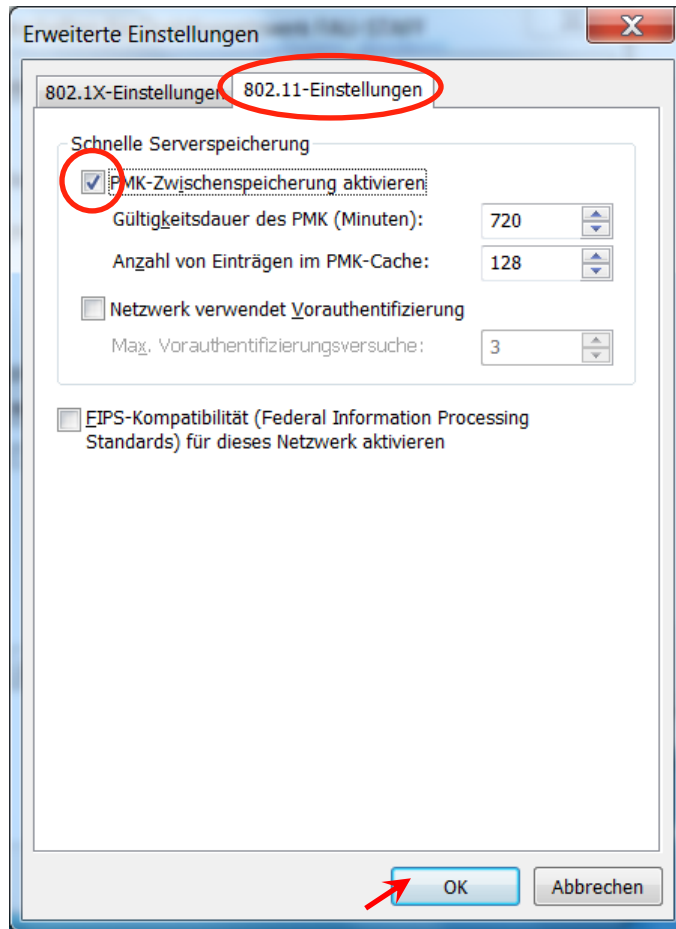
Erweiterte Einstellungen

802.1X-Einstellungen | 802.11-Einstellungen

Schnelle Serverspeicherung

PMK-Zwischenspeicherung aktivieren

Gültigkeitsdauer des PMK (Minuten): 720

Anzahl von Einträgen im PMK-Cache: 128

Netzwerk verwendet Vorauthentifizierung

Max. Vorauthentifizierungsversuche: 3

FIPS-Kompatibilität (Federal Information Processing Standards) für dieses Netzwerk aktivieren

OK | Abbrechen